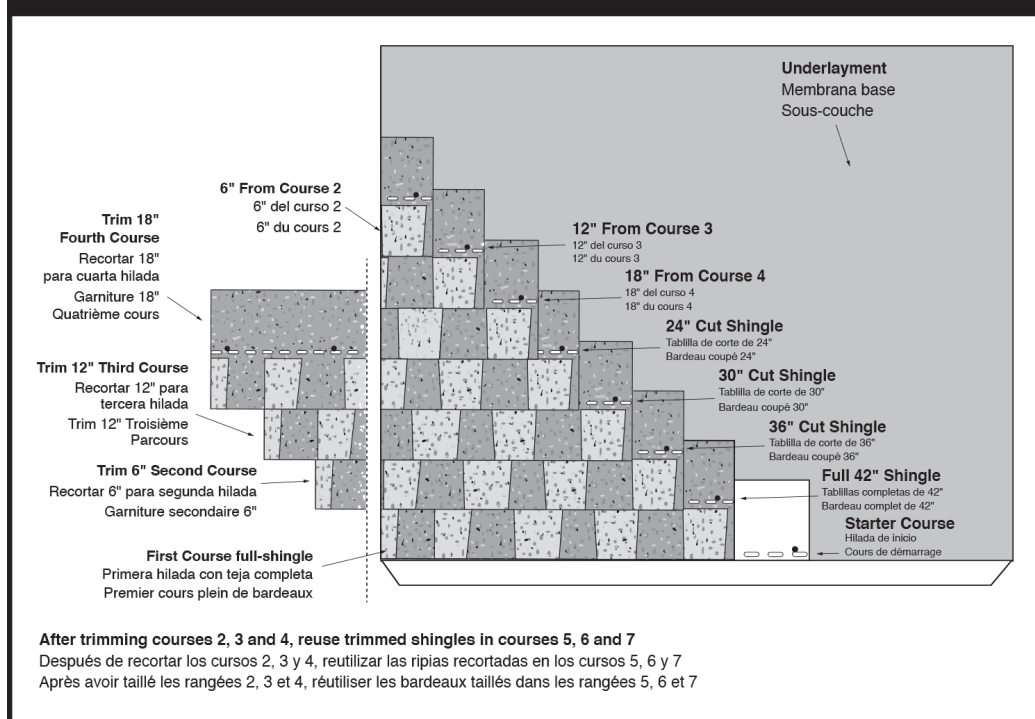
Underlayment
Membrana base
Sous-couche

6" From Course 2
6" del curso 2
6" du cours 2

Trim 18"
Fourth Course
Recortar 18"
para cuarta hilada
Garniture 18"
Quatrième cours

12" From Course 3
12" del curso 3
12" du cours 3

18" From Course 4
18" del curso 4
18" du cours 4

24" Cut Shingle
Tablilla de corte de 24"
Bardeau coupé 24"

Trim 12" Third Course
Recortar 12" para
tercera hilada
Trim 12" Troisième
Parcours

30" Cut Shingle
Tablilla de corte de 30"
Bardeau coupé 30"

36" Cut Shingle
Tablilla de corte de 36"
Bardeau coupé 36"

Trim 6" Second Course
Recortar 6" para segunda hilada
Garniture secondaire 6"

Full 42" Shingle
Tablillas completas de 42"
Bardeau complet de 42"

Starter Course
Hilada de inicio
Cours de démarrage

First Course full-shingle
Primera hilada con teja completa
Premier cours plein de bardeaux

After trimming courses 2, 3 and 4, reuse trimmed shingles in courses 5, 6 and 7
Después de recortar los cursos 2, 3 y 4, reutilizar las ripias recortadas en los cursos 5, 6 y 7
Après avoir taillé les rangées 2, 3 et 4, réutiliser les bardeaux taillés dans les rangées 5, 6 et 7